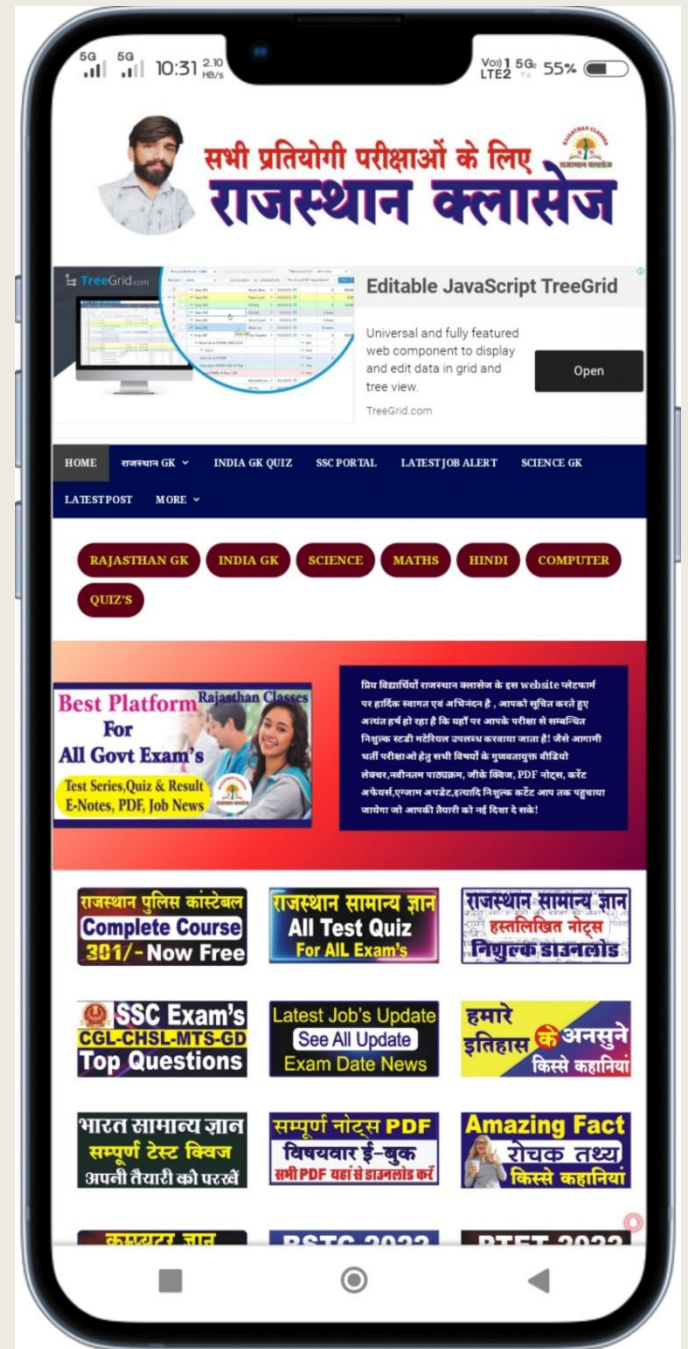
5G 5G 10:31 2.10 KB/s Vo)) 1 LTE2 5G 55%

सभी प्रतियोगी परीक्षाओं के लिए
राजस्थान क्लासेज

TreeGrid.com

Editable JavaScript TreeGrid

Universal and fully featured web component to display and edit data in grid and tree view.

TreeGrid.com

Open

HOME राजस्थान GK INDIA GK QUIZ SSC PORTAL LATEST JOB ALERT SCIENCE GK LATEST POST MORE

RAJASTHAN GK INDIA GK SCIENCE MATHS HINDI COMPUTER QUIZ'S

Best Platform For All Govt Exam's
Rajasthan Classes
Test Series,Quiz & Result E-Notes, PDF, Job News

प्रिय विद्यार्थियों राजस्थान क्लासेज के इस website प्लेटफार्म पर हार्दिक स्वागत एवं अभिनंदन है , आपको सूचित करते हुए अत्यंत हर्ष हो रहा है कि यहाँ पर आपके परीक्षा से सम्बन्धित निशुल्क स्टडी मटेरियल उपलब्ध करवाया जाता है! जैसे आगामी भर्ती परीक्षाओ हेतु सभी विषयों के गुणवत्तायुक्त वीडियो लेक्चर,नवीनतम पाठ्यक्रम, जीके क्विज, PDF नोट्स, करंट अफेयर्स,एग्जाम अपडेट,इत्यादि निशुल्क कंटेंट आप तक पहुंचाया जायेगा जो आपकी तैयारी को नई दिशा दे सके!

राजस्थान पुलिस कांस्टेबल Complete Course 301/- Now Free

राजस्थान सामान्य ज्ञान All Test Quiz For All Exam's

राजस्थान सामान्य ज्ञान हस्तलिखित नोट्स निशुल्क डाउनलोड

SSC Exam's CGL-CHSL-MTS-GD Top Questions

Latest Job's Update See All Update Exam Date News

हमारे इतिहास के अनसुने किस्से कहानियां

भारत सामान्य ज्ञान सम्पूर्ण टेस्ट क्विज अपनी तैयारी को परखें

सम्पूर्ण नोट्स PDF विषयवार ई-बुक सभी PDF यहां से डाउनलोड करें

Amazing Fact रोचक तथ्य किस्से कहानियां

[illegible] RSTC 2022 PTET 2022